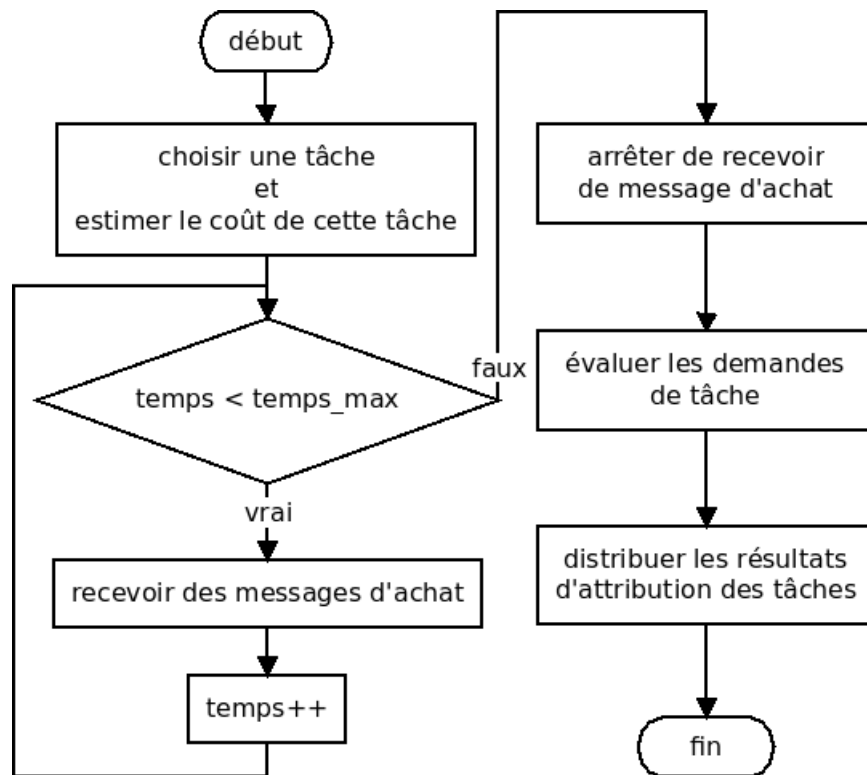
début

choisir une tâche
et
estimer le coût de cette tâche

temps < temps_max

faux

vrai

recevoir des messages d'achat

temps++

arrêter de recevoir de message d'achat

évaluer les demandes de tâche

distribuer les résultats d'attribution des tâches

fin